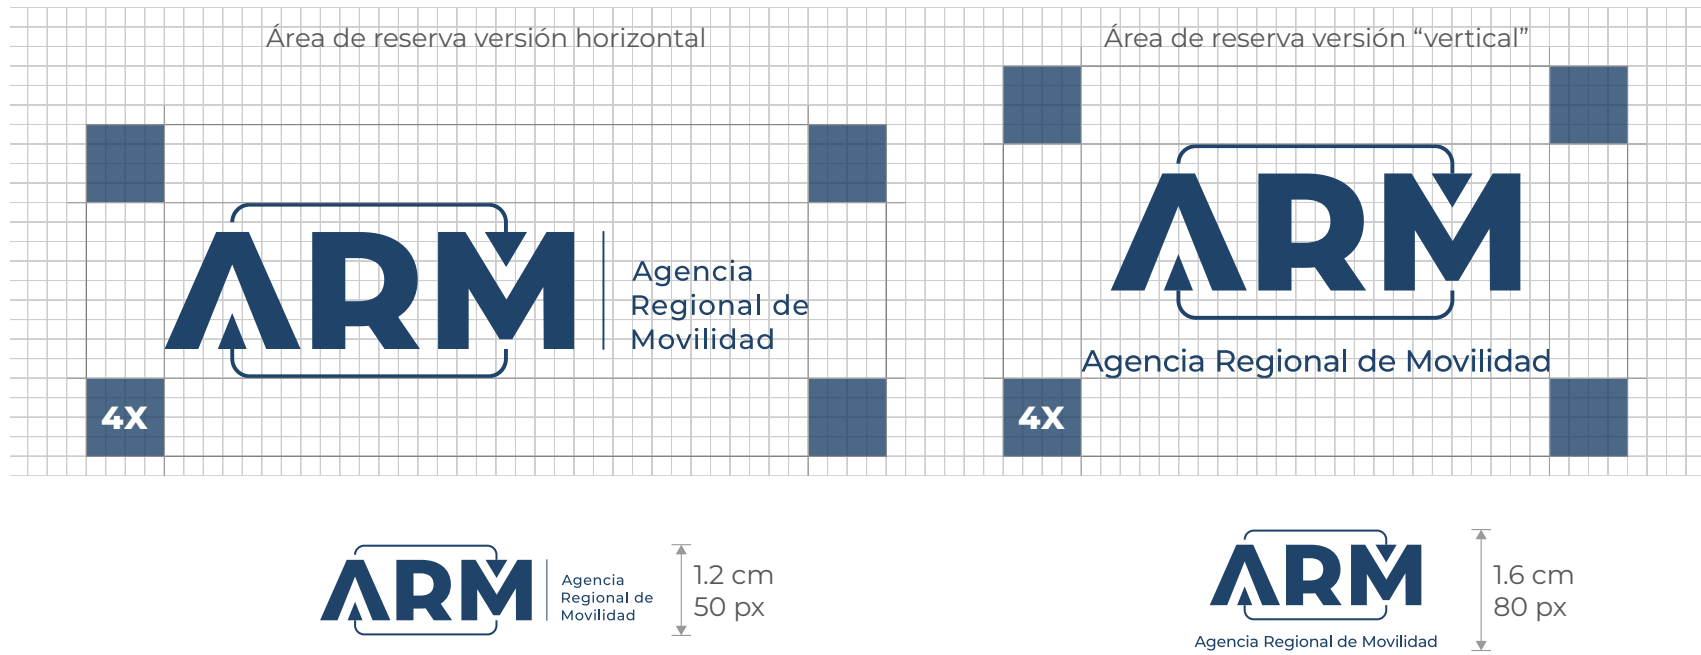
Área de reserva versión horizontal

ARM

Agencia Regional de Movilidad

4X

Área de reserva versión "vertical"

ARM

Agencia Regional de Movilidad

4X

ARM

Agencia Regional de Movilidad

1.2 cm
50 px

ARM

Agencia Regional de Movilidad

1.6 cm
80 px